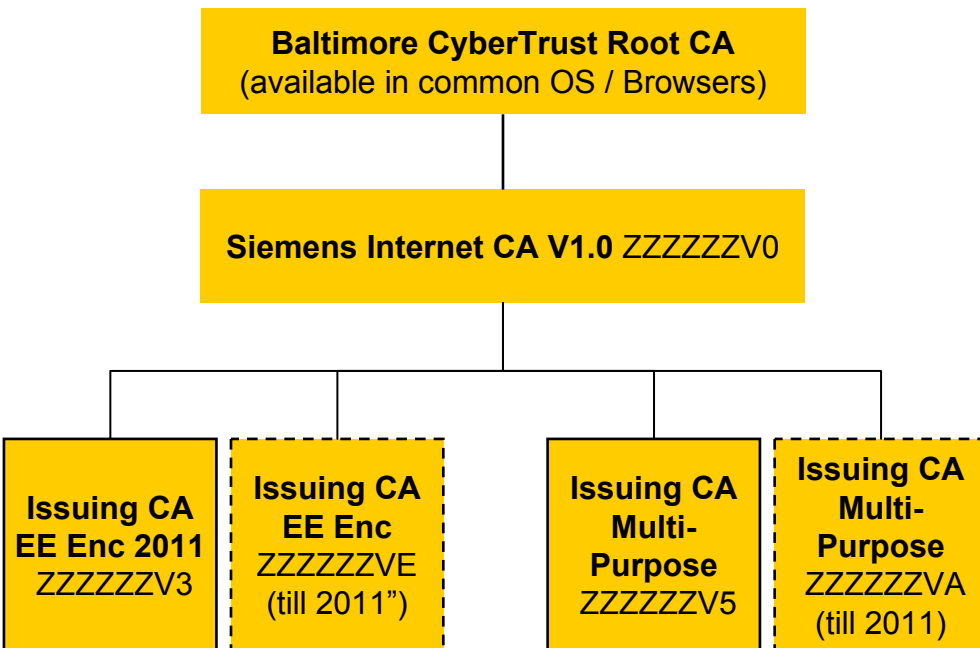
Baltimore CyberTrust Root CA
(available in common OS / Browsers)

Siemens Internet CA V1.0 ZZZZZZV0

Issuing CA
EE Enc 2011
ZZZZZZV3

Issuing CA
EE Enc
ZZZZZZVE
(till 2011")

Issuing CA
Multi-Purpose
ZZZZZZV5

Issuing CA
Multi-Purpose
ZZZZZZVA
(till 2011)